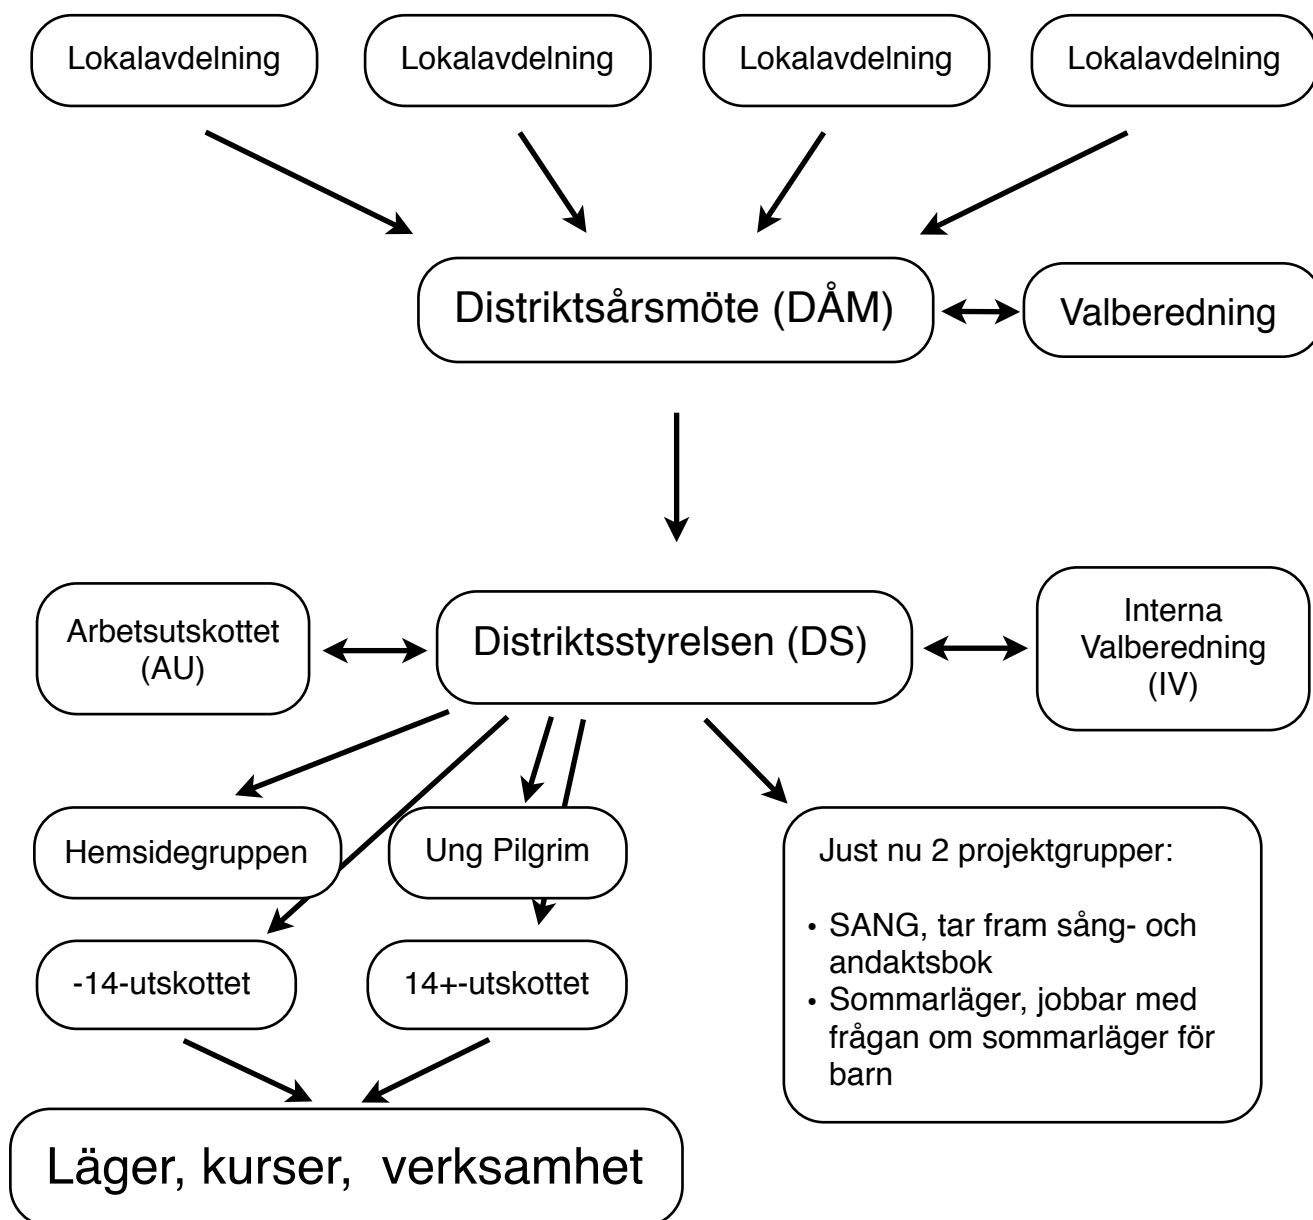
Lokalavdelning

Lokalavdelning

Lokalavdelning

Lokalavdelning

Distriktsårsmöte (DÅM)

Valberedning

Arbetsutskottet (AU)

Distriktsstyrelsen (DS)

Interna Valberedning (IV)

Hemsidegruppen

Ung Pilgrim

Just nu 2 projektgrupper:

• SANG, tar fram sång- och andaktsbok
• Sommarläger, jobbar med frågan om sommarläger för barn

-14-utskottet

14+-utskottet

Läger, kurser, verksamhet